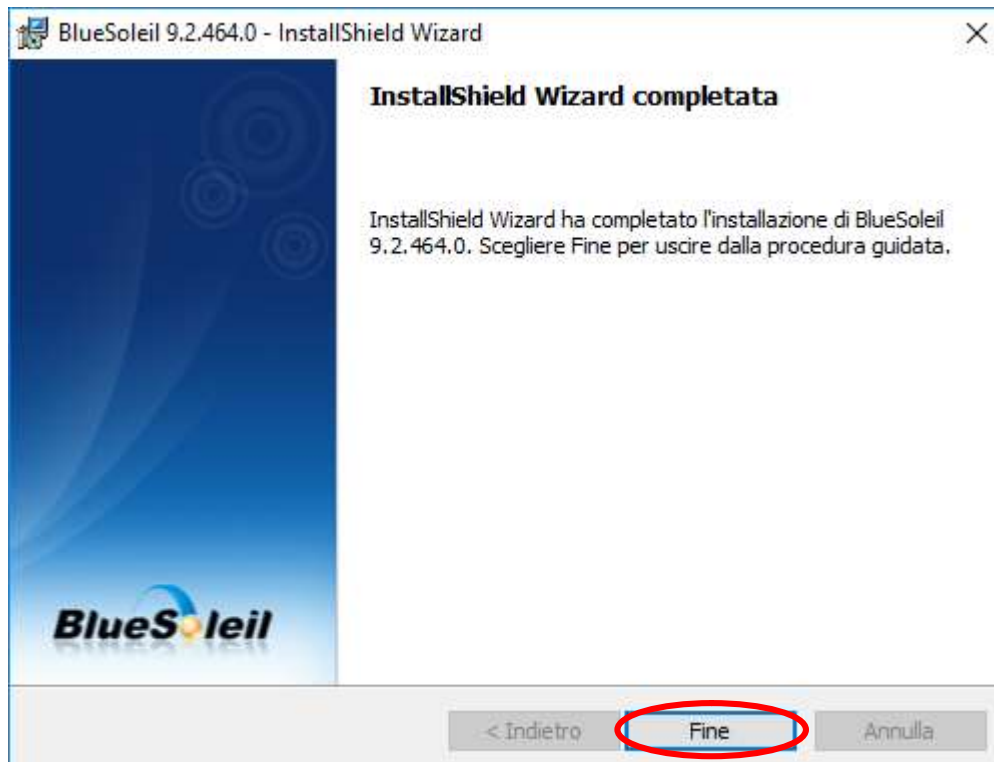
BlueSoleil 9.2.464.0 - InstallShield Wizard

×

InstallShield Wizard completata

InstallShield Wizard ha completato l'installazione di BlueSoleil 9.2.464.0. Scegliere Fine per uscire dalla procedura guidata.

BlueSoleil

< Indietro

Fine

Annulla